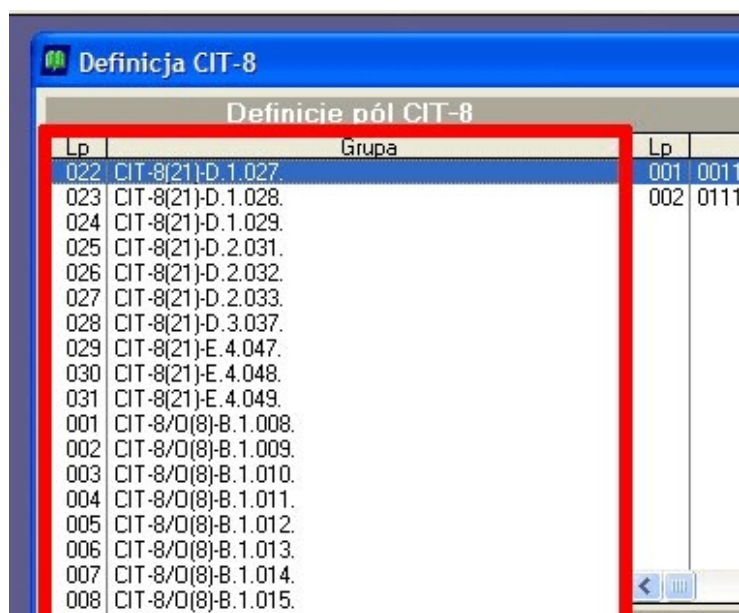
Definicja CIT-8

Definicje pól CIT-8

| Lp | Grupa |
|---|---|
| 022 | CIT-8(21)-D.1.027. |
| 023 | CIT-8(21)-D.1.028. |
| 024 | CIT-8(21)-D.1.029. |
| 025 | CIT-8(21)-D.2.031. |
| 026 | CIT-8(21)-D.2.032. |
| 027 | CIT-8(21)-D.2.033. |
| 028 | CIT-8(21)-D.3.037. |
| 029 | CIT-8(21)-E.4.047. |
| 030 | CIT-8(21)-E.4.048. |
| 031 | CIT-8(21)-E.4.049. |
| 001 | CIT-8/O(8)-B.1.008. |
| 002 | CIT-8/O(8)-B.1.009. |
| 003 | CIT-8/O(8)-B.1.010. |
| 004 | CIT-8/O(8)-B.1.011. |
| 005 | CIT-8/O(8)-B.1.012. |
| 006 | CIT-8/O(8)-B.1.013. |
| 007 | CIT-8/O(8)-B.1.014. |
| 008 | CIT-8/O(8)-B.1.015. |

| Lp | |
|---|---|
| 001 | 0011 |
| 002 | 0111 |